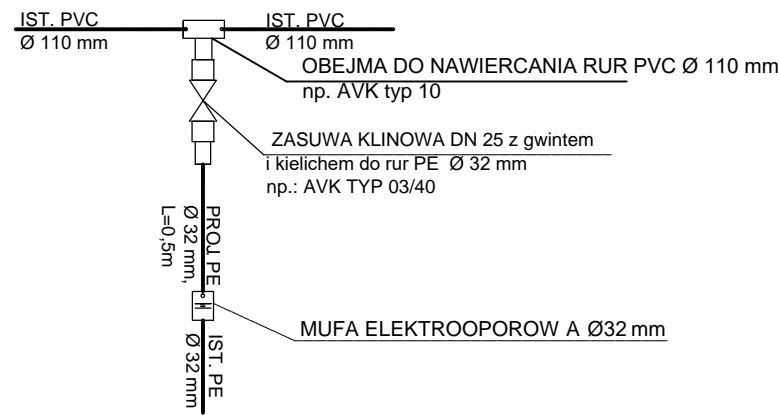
IST. PVC
Ø 110 mm

IST. PVC
Ø 110 mm

OBEJMA DO NAWIERCANIA RUR PVC Ø 110 mm
np. AVK typ 10

ZASUWA KLINOWA DN 25 z gwintem
i kielichem do rur PE Ø 32 mm
np.: AVK TYP 03/40

PROJ.PE
Ø 32 mm,
L=0,5m

MUFA ELEKTROOPOROW A Ø32 mm

IST. PE
Ø 32 mm